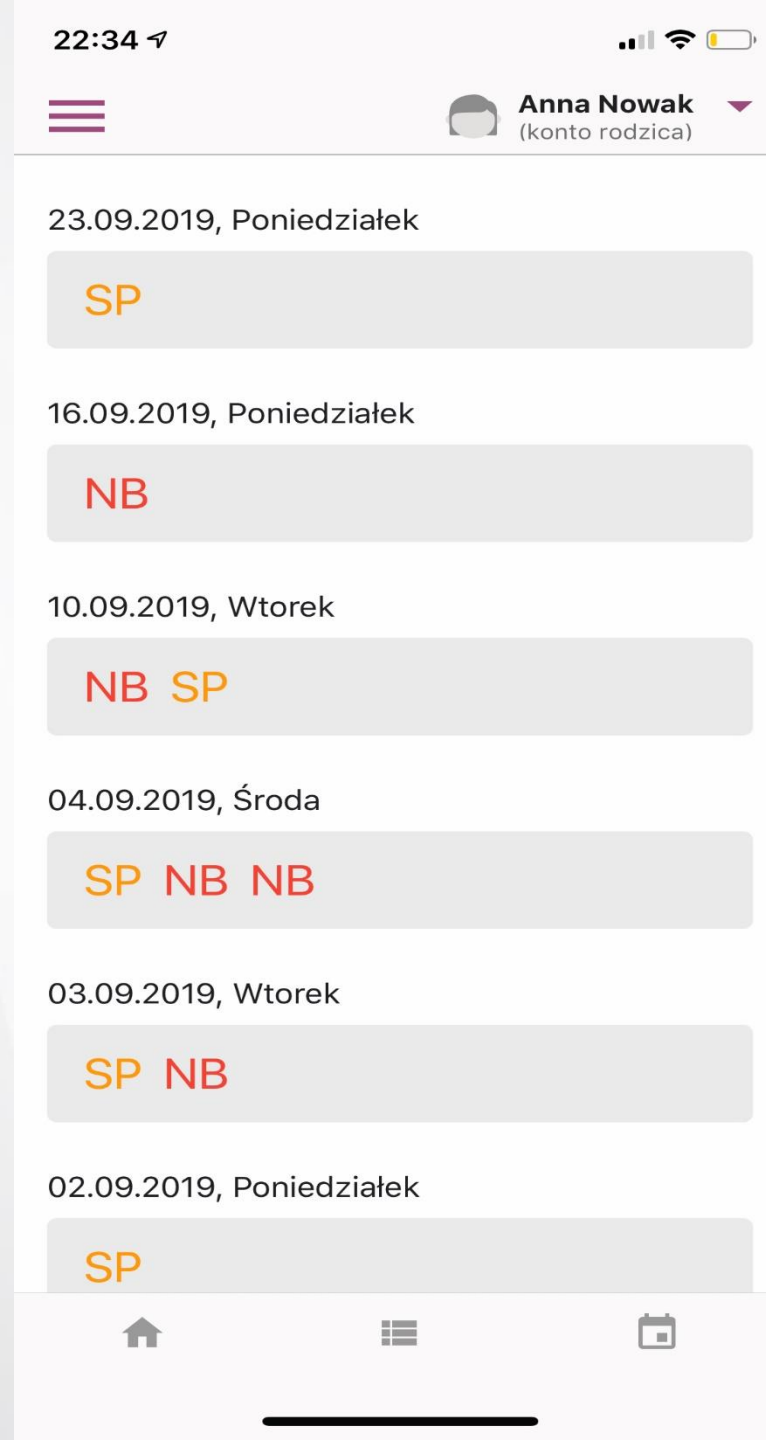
22:34

Anna Nowak
(konto rodzica)

23.09.2019, Poniedziałek

SP

16.09.2019, Poniedziałek

NB

10.09.2019, Wtorek

NB SP

04.09.2019, Środa

SP NB NB

03.09.2019, Wtorek

SP NB

02.09.2019, Poniedziałek

SP